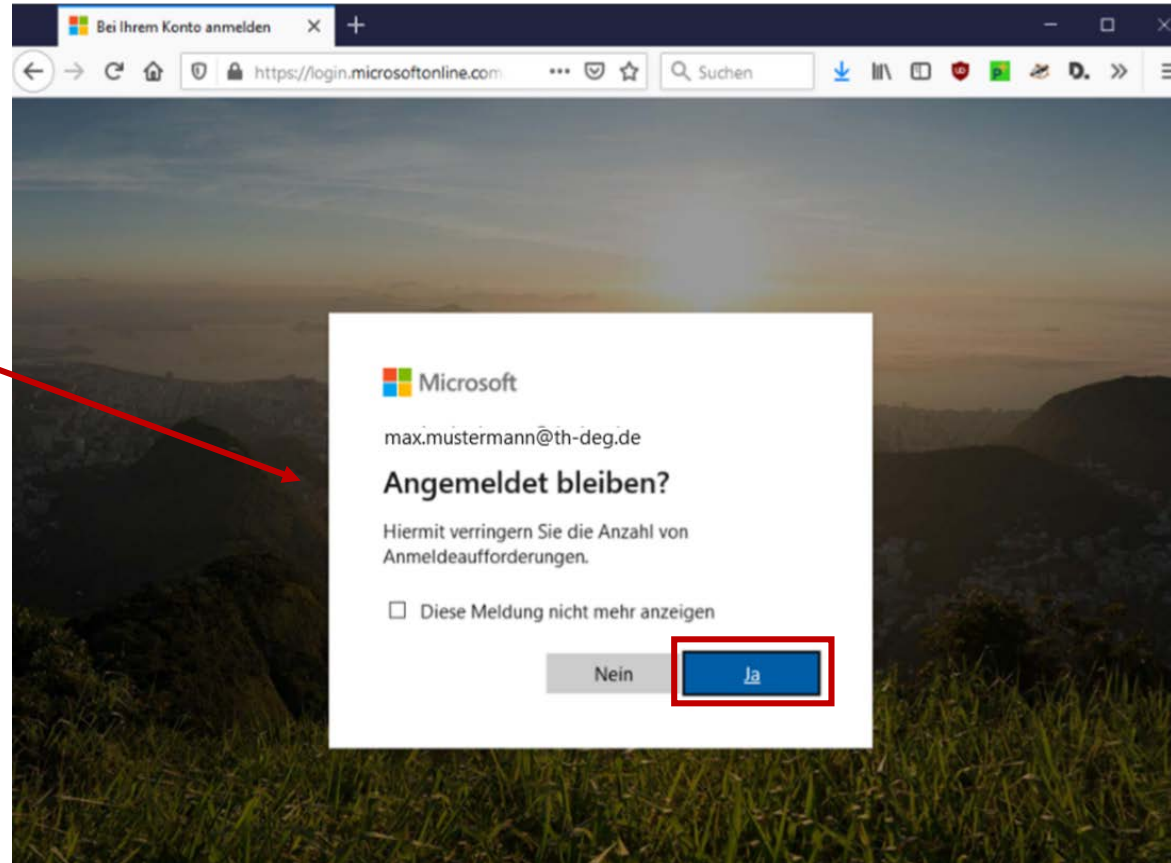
Bei Ihrem Konto anmelden

https://login.microsoftonline.com

Suchen

Microsoft

max.mustermann@th-deg.de

Angemeldet bleiben?

Hiermit verringern Sie die Anzahl von Anmeldeaufforderungen.

Diese Meldung nicht mehr anzeigen

Nein

Ja